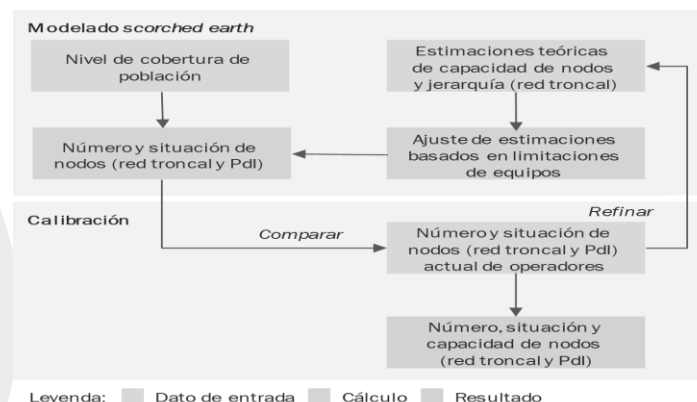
Modelado *scorched earth*

Nivel de cobertura de población

Número y situación de nodos (red troncal y PdI)

Estimaciones teóricas de capacidad de nodos y jerarquía (red troncal)

Ajuste de estimaciones basados en limitaciones de equipos

Calibración

Refinar

Comparar

Número y situación de nodos (red troncal y PdI) actual de operadores

Número, situación y capacidad de nodos (red troncal y PdI)

Leyenda: Dato de entrada Cálculo Resultado